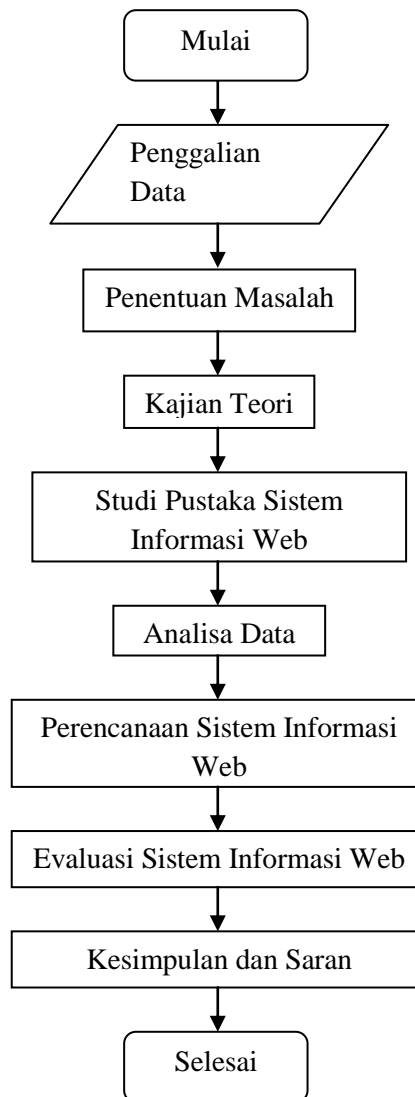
Mulai

Penggalian Data

Penentuan Masalah

Kajian Teori

Studi Pustaka Sistem Informasi Web

Analisa Data

Perencanaan Sistem Informasi Web

Evaluasi Sistem Informasi Web

Kesimpulan dan Saran

Selesai